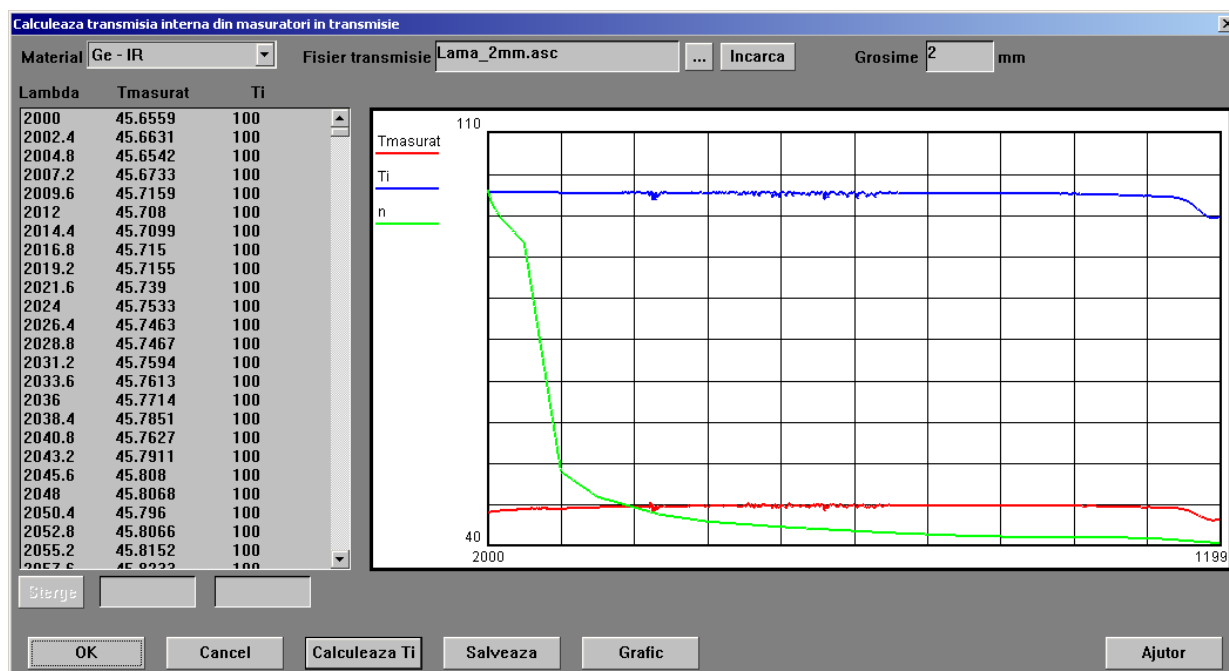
Calculeaza transmisia interna din masuratori in transmisie

Material Ge - IR

Fisier transmisie Lama_2mm.asc ... Incarca

Grosime 2 mm

| Lambda | Tmasurat | Ti |
|---|---|---|
| 2000 | 45.6559 | 100 |
| 2002.4 | 45.6631 | 100 |
| 2004.8 | 45.6542 | 100 |
| 2007.2 | 45.6733 | 100 |
| 2009.6 | 45.7159 | 100 |
| 2012 | 45.708 | 100 |
| 2014.4 | 45.7099 | 100 |
| 2016.8 | 45.715 | 100 |
| 2019.2 | 45.7155 | 100 |
| 2021.6 | 45.739 | 100 |
| 2024 | 45.7533 | 100 |
| 2026.4 | 45.7463 | 100 |
| 2028.8 | 45.7467 | 100 |
| 2031.2 | 45.7594 | 100 |
| 2033.6 | 45.7613 | 100 |
| 2036 | 45.7714 | 100 |
| 2038.4 | 45.7851 | 100 |
| 2040.8 | 45.7627 | 100 |
| 2043.2 | 45.7911 | 100 |
| 2045.6 | 45.808 | 100 |
| 2048 | 45.8068 | 100 |
| 2050.4 | 45.796 | 100 |
| 2052.8 | 45.8066 | 100 |
| 2055.2 | 45.8152 | 100 |
| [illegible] | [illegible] | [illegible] |

Tmasurat
Ti
n

110
40
2000
1199

Sterge

OK Cancel Calculeaza Ti Salveaza Grafic Ajutor